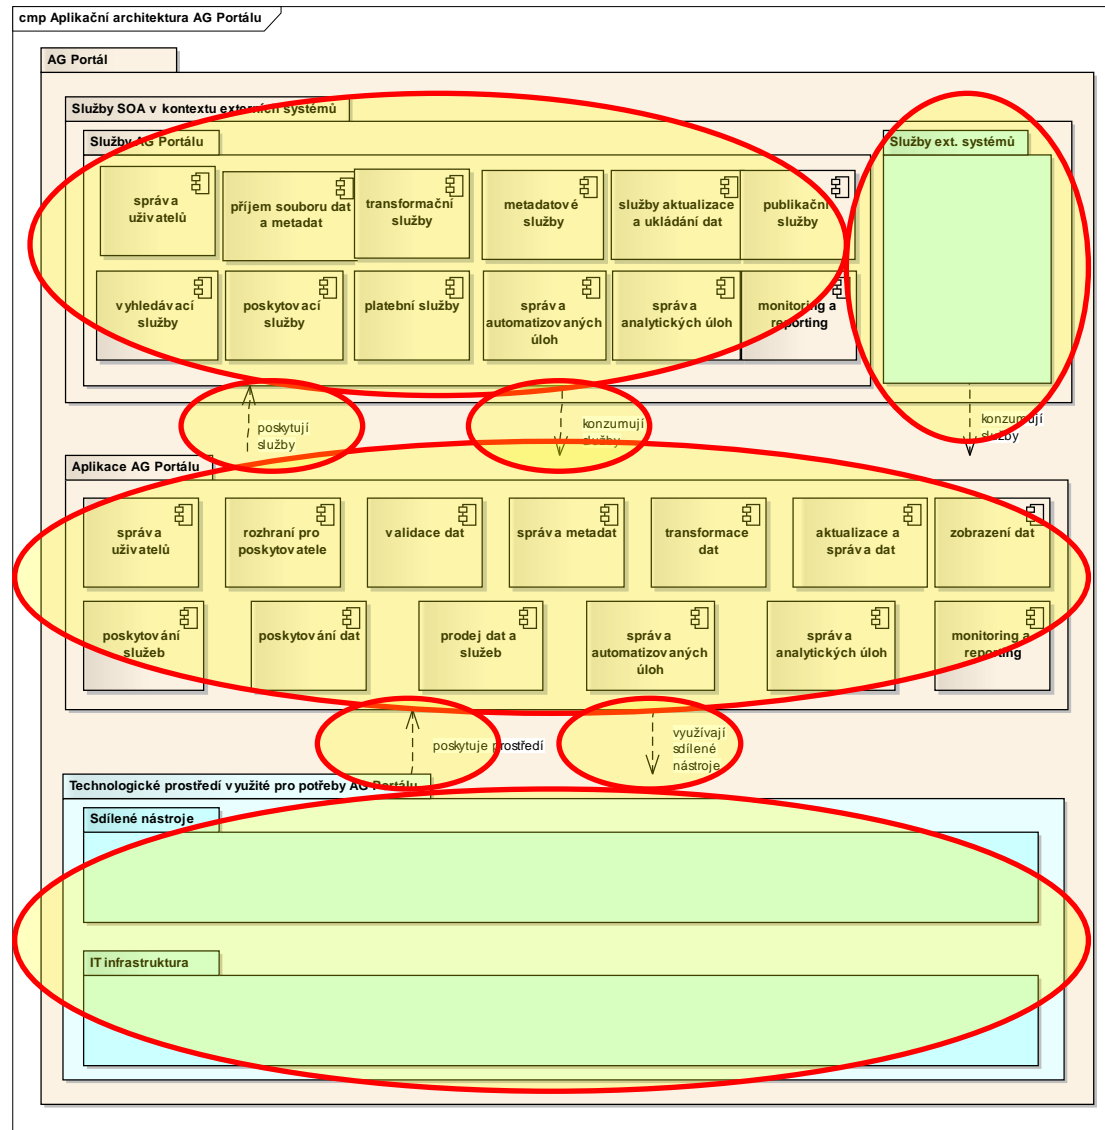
cmp Aplikační architektura AG Portálu

AG Portál

Služby SOA v kontextu externích systémů

Služby AG Portálu

správa uživatelů

příjem souboru dat a metadat

transformační služby

metadatové služby

služby aktualizace a ukládání dat

publikační služby

vyhledávací služby

poskytovací služby

platební služby

správa automatizovaných úloh

správa analytických úloh

monitoring a reporting

Služby ext. systémů

poskytují služby

konzumují služby

konzumují služby

Aplikace AG Portálu

správa uživatelů

rozhraní pro poskytovatele

validace dat

správa metadat

transformace dat

aktualizace a správa dat

zobrazení dat

poskytování služeb

poskytování dat

prodej dat a služeb

správa automatizovaných úloh

správa analytických úloh

monitoring a reporting

poskytuje prostředí

využívají sdílené nástroje

Technologické prostředí využité pro potřeby AG Portálu

Sdílené nástroje

IT infrastruktura